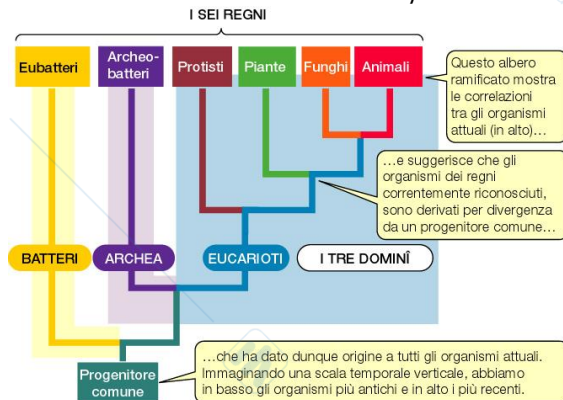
I SEI REGNI

Eubatteri

Archeobatteri

Protisti

Piante

Funghi

Animali

Questo albero ramificato mostra le correlazioni tra gli organismi attuali (in alto)...

...e suggerisce che gli organismi dei regni correntemente riconosciuti, sono derivati per divergenza da un progenitore comune...

BATTERI

ARCHEA

EUCARIOTI

I TRE DOMINÎ

Progenitore comune

...che ha dato dunque origine a tutti gli organismi attuali. Immaginando una scala temporale verticale, abbiamo in basso gli organismi più antichi e in alto i più recenti.